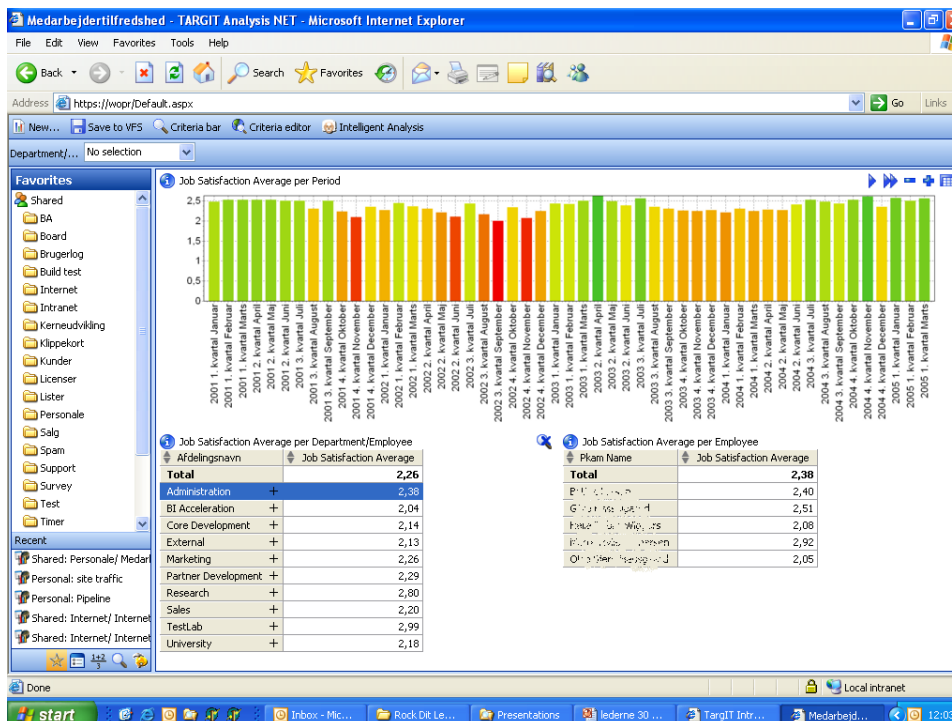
Medarbejdertilfredshed - TARGIT Analysis NET - Microsoft Internet Explorer

File Edit View Favorites Tools Help

Back Search Favorites

Address https://wopr/Default.aspx Go Links

New... Save to VFS Criteria bar Criteria editor Intelligent Analysis

Department/... No selection

Favorites
Shared
BA
Board
Brugerlog
Build test
Internet
Intranet
Kerneudvikling
Klippekort
Kunder
Licenser
Lister
Personale
Salg
Spam
Support
Survey
Test
Timer

Recent
Shared: Personale/ Medarl
Personal: site traffic
Personal: Pipeline
Shared: Internet/ Internet
Shared: Internet/ Internet

Job Satisfaction Average per Period

2,5
2
1,5
1
0,5
0

2001 1. kvartal Januar, 2001 1. kvartal Februar, 2001 1. kvartal Marts, 2001 2. kvartal April, 2001 2. kvartal Maj, 2001 2. kvartal Juni, 2001 3. kvartal Juli, 2001 3. kvartal August, 2001 3. kvartal September, 2001 4. kvartal Oktober, 2001 4. kvartal November, 2001 4. kvartal December, 2002 1. kvartal Januar, 2002 1. kvartal Februar, 2002 1. kvartal Marts, 2002 2. kvartal April, 2002 2. kvartal Maj, 2002 2. kvartal Juni, 2002 3. kvartal Juli, 2002 3. kvartal August, 2002 3. kvartal September, 2002 4. kvartal Oktober, 2002 4. kvartal November, 2002 4. kvartal December, 2003 1. kvartal Januar, 2003 1. kvartal Februar, 2003 1. kvartal Marts, 2003 2. kvartal April, 2003 2. kvartal Maj, 2003 2. kvartal Juni, 2003 3. kvartal Juli, 2003 3. kvartal August, 2003 3. kvartal September, 2003 4. kvartal Oktober, 2003 4. kvartal November, 2003 4. kvartal December, 2004 1. kvartal Januar, 2004 1. kvartal Februar, 2004 1. kvartal Marts, 2004 2. kvartal April, 2004 2. kvartal Maj, 2004 2. kvartal Juni, 2004 3. kvartal Juli, 2004 3. kvartal August, 2004 3. kvartal September, 2004 4. kvartal Oktober, 2004 4. kvartal November, 2004 4. kvartal December, 2005 1. kvartal Januar, 2005 1. kvartal Februar, 2005 1. kvartal Marts

Job Satisfaction Average per Department/Employee

| Afdelingsnavn | Job Satisfaction Average |
|---|---|
| Total | 2,26 |
| Administration + | 2,38 |
| BI Acceleration + | 2,04 |
| Core Development + | 2,14 |
| External + | 2,13 |
| Marketing + | 2,26 |
| Partner Development + | 2,29 |
| Research + | 2,80 |
| Sales + | 2,20 |
| TestLab + | 2,99 |
| University + | 2,18 |

Job Satisfaction Average per Employee

| Pkam Name | Job Satisfaction Average |
|---|---|
| Total | 2,38 |
| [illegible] | 2,40 |
| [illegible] | 2,51 |
| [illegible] | 2,08 |
| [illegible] | 2,92 |
| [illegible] | 2,05 |

Done
Local intranet

start Inbox - Mic... Rock Dit Le... Presentations lederne 30 ... TargIT Intr... Medarbejd... 12:03